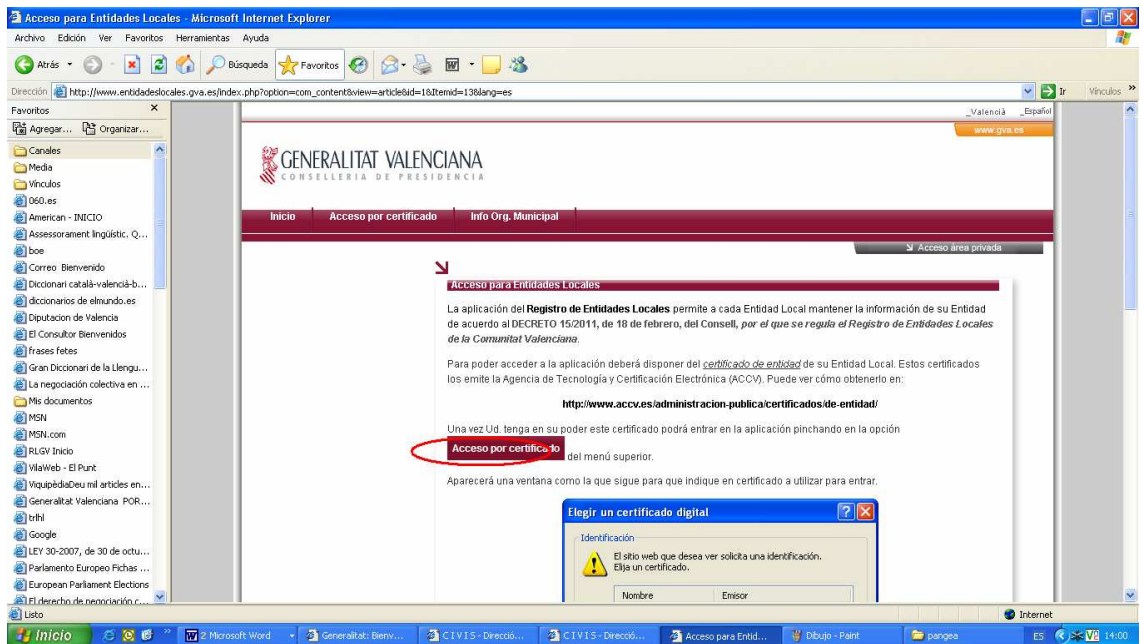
Acceso para Entidades Locales - Microsoft Internet Explorer

Archivo Edición Ver Favoritos Herramientas Ayuda

Atrás Búsqueda Favoritos

Dirección http://www.entidadeslocales.gva.es/index.php?option=com_content&view=article&id=1&Itemid=13&lang=es Ir Vínculos

Favoritos
Agregar... Organizar...
Canales
Media
Vínculos
060.es
American - INICIO
Assessorament lingüístic. Q...
boe
Correo Bienvenido
Diccionari català-valencià-b...
diccionarios de elmundo.es
Diputacion de Valencia
El Consultor Bienvenidos
frases fetes
Gran Diccionari de la Llengu...
La negociación colectiva en ...
Mis documentos
MSN
MSN.com
RLGV Inicio
VilaWeb - El Punt
ViquipèdiaDeu mil articles en...
Generalitat Valenciana POR...
trlhl
Google
LEY 30-2007, de 30 de octu...
Parlamento Europeo Fichas ...
European Parliament Elections
El derecho de negociación c...

Valencià Español
www.gva.es

GENERALITAT VALENCIANA
CONSELLERIA DE PRESIDENCIA

Inicio Acceso por certificado Info Org. Municipal

Acceso área privada

Acceso para Entidades Locales

La aplicación del **Registro de Entidades Locales** permite a cada Entidad Local mantener la información de su Entidad de acuerdo al DECRETO 15/2011, de 18 de febrero, del Consell, *por el que se regula el Registro de Entidades Locales de la Comunitat Valenciana*.

Para poder acceder a la aplicación deberá disponer del *certificado de entidad* de su Entidad Local. Estos certificados los emite la Agencia de Tecnología y Certificación Electrónica (ACCV). Puede ver cómo obtenerlo en:

**http://www.accv.es/administracion-publica/certificados/de-entidad/**

Una vez Ud. tenga en su poder este certificado podrá entrar en la aplicación pinchando en la opción

Acceso por certificado del menú superior.

Aparecerá una ventana como la que sigue para que indique en certificado a utilizar para entrar.

Elegir un certificado digital
Identificación
El sitio web que desea ver solicita una identificación. Elija un certificado.
Nombre Emisor

Listo Internet

Inicio 2 Microsoft Word Generalitat: Bienv... CIVIS - Direcció... CIVIS - Direcció... Acceso para Entid... Dibujo - Paint pangea ES 14:00